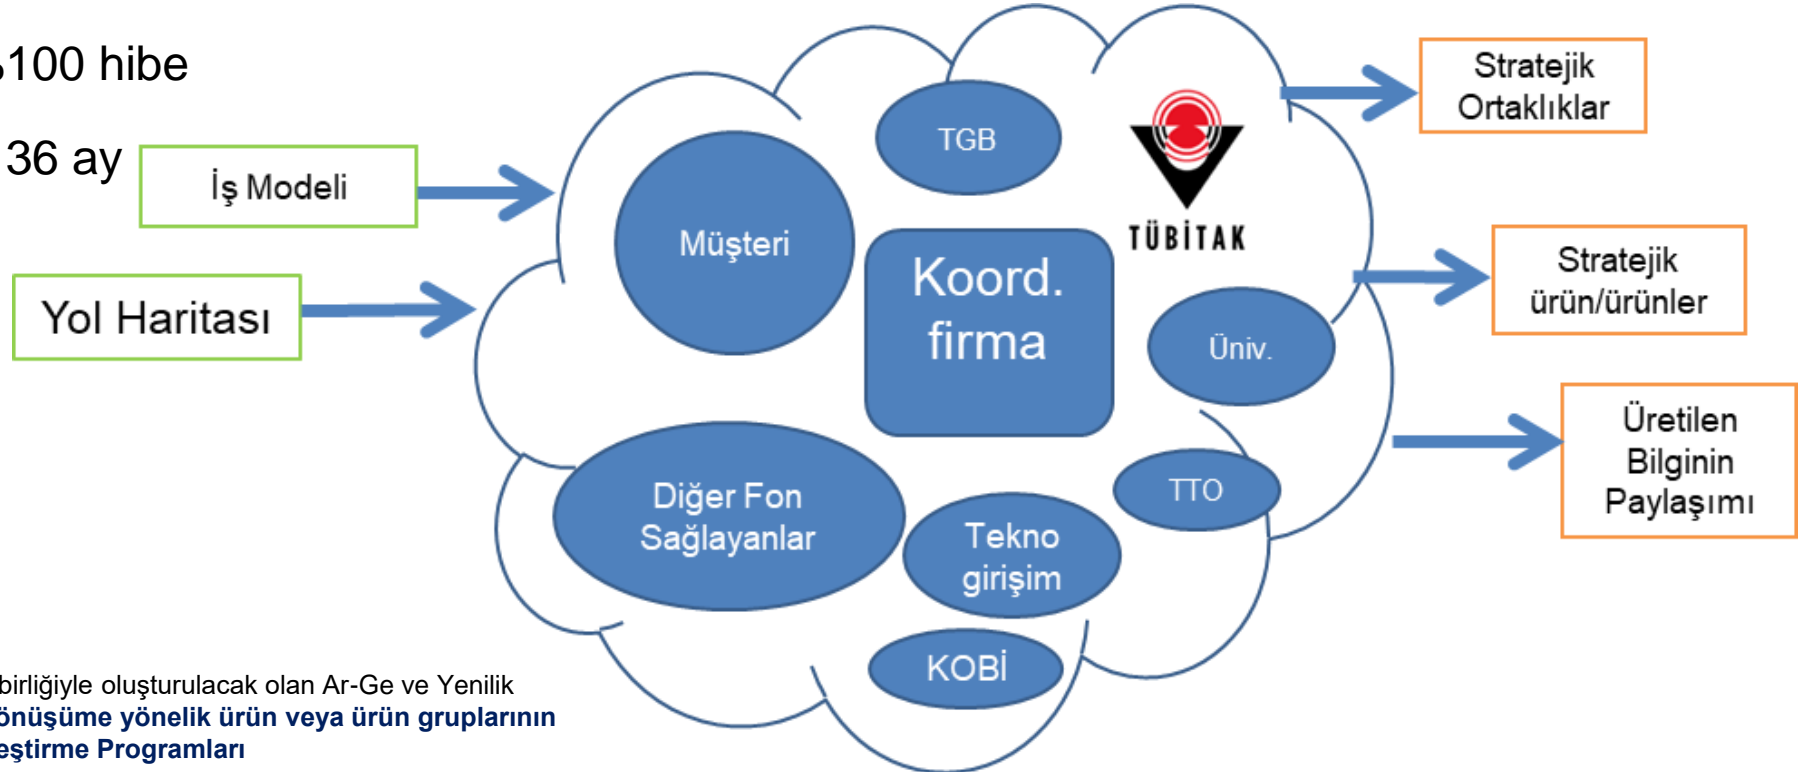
₺100 hibe

36 ay

İş Modeli

Yol Haritası

TGB

Müşteri

Koord. firma

TÜBİTAK

Üniv.

TTO

Diğer Fon Sağlayanlar

Tekno girişim

KOBİ

Stratejik Ortaklıklar

Stratejik ürün/ürünler

Üretilen Bilginin Paylaşımı

birliğiyle oluşturulacak olan Ar-Ge ve Yenilik
önüşüme yönelik ürün veya ürün gruplarının
eştirme Programları